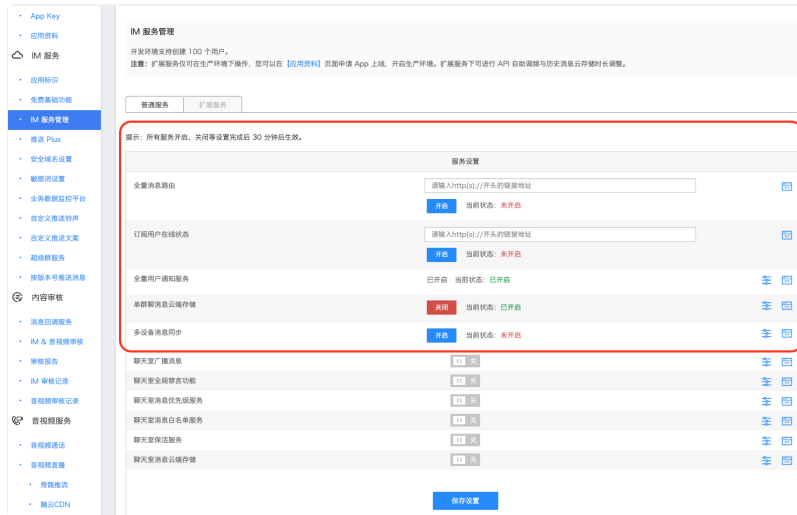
App Key
应用资料
IM 服务
应用标识
免费基础功能
IM 服务管理
推送 Plus
安全域名设置
敏感词设置
业务数据监控平台
自定义推送铃声
自定义推送文案
超级群服务
按版本号推送消息
内容审核
消息回调服务
IM & 音视频审核
审核报告
IM 审核记录
音视频审核记录
音视频服务
音视频通话
音视频直播
旁路推流
融云CDN

IM 服务管理

开发环境支持创建 100 个用户。
注意：扩展服务仅可在生产环境下操作，您可以在【应用资料】页面申请 App 上线，开启生产环境。扩展服务下可进行 API 自助调频与历史消息云存储时长调整。

普通服务 扩展服务

提示：所有服务开启、关闭等设置完成后 30 分钟后生效。

| 服务设置 | |
|---|---|
| 全量消息路由 | 请输入http(s)://开头的链接地址 开启 当前状态：未开启 |
| 订阅用户在线状态 | 请输入http(s)://开头的链接地址 开启 当前状态：未开启 |
| 全量用户通知服务 | 已开启 当前状态：已开启 |
| 单群聊消息云端存储 | 关闭 当前状态：已开启 |
| 多设备消息同步 | 开启 当前状态：未开启 |
| 聊天室广播消息 | 关 |
| 聊天室全局禁言功能 | 关 |
| 聊天室消息优先级服务 | 关 |
| 聊天室消息白名单服务 | 关 |
| 聊天室保活服务 | 关 |
| 聊天室消息云端存储 | 关 |

保存设置